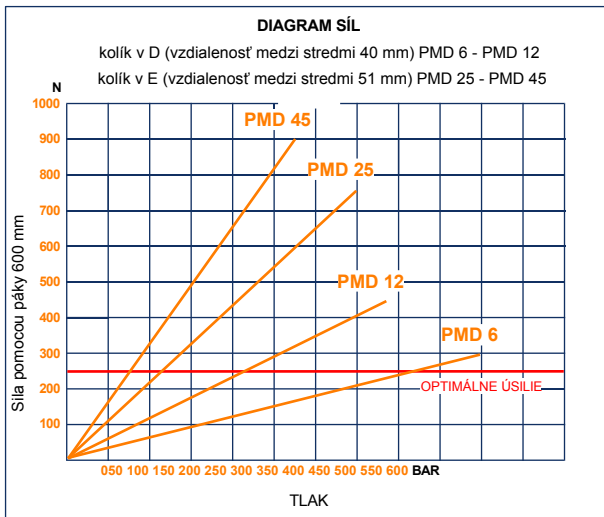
DIAGRAM SÍL
kolík v D (vzdialenosť medzi stredmi 40 mm) PMD 6 - PMD 12
kolík v E (vzdialenosť medzi stredmi 51 mm) PMD 25 - PMD 45

N
1000
900
800
700
600
500
400
300
200
100

Sila pomocou páky 600 mm

PMD 45
PMD 25
PMD 12
PMD 6
OPTIMÁLNE ÚSILIE

050 100 150 200 250 300 350 400 450 500 550 600 BAR

TLAK